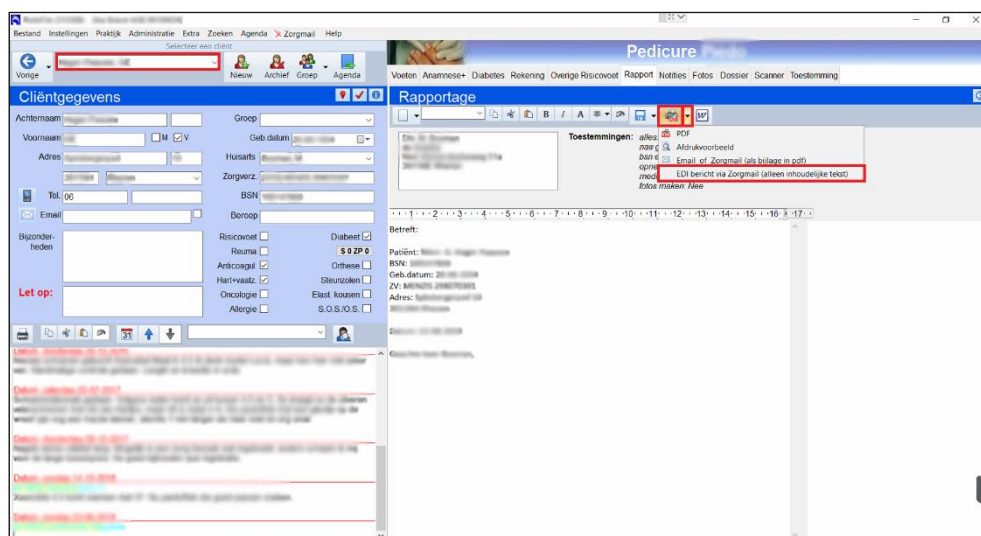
Bestand Instellingen Praktijk Administratie Extra Zoeken Agenda Zorgmail Help

Selecteer een cliënt

Vorige

Nieuw Archief Groep Agenda

Pedicure

Voeten Anamnese+ Diabetes Rekening Overige Risicovoet Rapport Notities Fotos Dossier Scanner Toestemming

Cliëntgegevens

Rapportage

Achternaam

Groep

Voornaam

M V

Geb datum

Adres

Huisarts

Zorgverz.

Tel. 06

BSN

Email

Beroep

Bijzonderheden

Risicovoet

Diabet

Reuma

S 0 ZP 0

Anticoagul

Orthese

Hart+vaatz.

Steunzolen

Oncologie

Elast kousen

Allergie

S.O.S./O.S.

Let op:

Toestemmingen: alles

PDF

Afdrukvoorbeeld

Email of Zorgmail (als bijlage in pdf)

EDI bericht via Zorgmail (alleen inhoudelijke tekst)

fotos maken: Nee

Betreft:

Patiënt:

BSN:

Geb.datum:

ZV:

Adres:

Datum:

Datum: